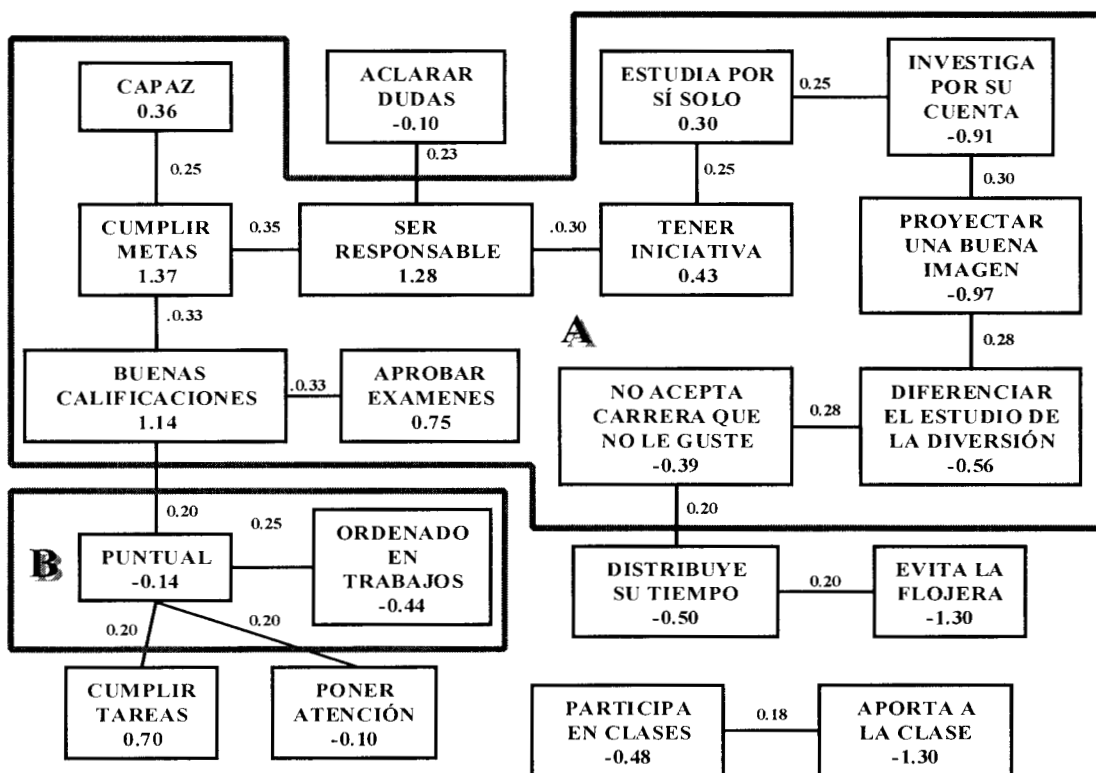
CAPAZ
0.36

ACLARAR DUDAS
-0.10

ESTUDIA POR SÍ SOLO
0.30

0.25

INVESTIGA POR SU CUENTA
-0.91

0.25

0.23

0.25

0.30

CUMPLIR METAS
1.37

0.35

SER RESPONSABLE
1.28

.0.30

TENER INICIATIVA
0.43

PROYECTAR UNA BUENA IMAGEN
-0.97

.0.33

A

0.28

BUENAS CALIFICACIONES
1.14

.0.33

APROBAR EXAMENES
0.75

NO ACEPTA CARRERA QUE NO LE GUSTE
-0.39

0.28

DIFERENCIAR EL ESTUDIO DE LA DIVERSIÓN
-0.56

0.20

0.25

0.20

B

PUNTUAL
-0.14

ORDENADO EN TRABAJOS
-0.44

DISTRIBUYE SU TIEMPO
-0.50

0.20

EVITA LA FLOJERA
-1.30

0.20

0.20

CUMPLIR TAREAS
0.70

PONER ATENCIÓN
-0.10

PARTICIPA EN CLASES
-0.48

0.18

APORTA A LA CLASE
-1.30